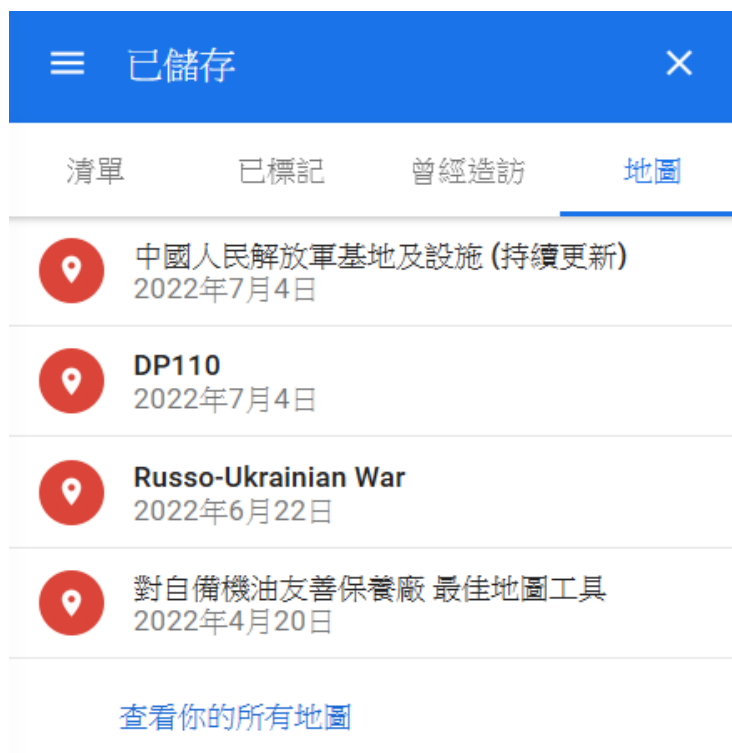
已儲存

清單 已標記 曾經造訪 地圖

中國人民解放軍基地及設施 (持續更新)
2022年7月4日

DP110
2022年7月4日

Russo-Ukrainian War
2022年6月22日

對自備機油友善保養廠 最佳地圖工具
2022年4月20日

查看你的所有地圖